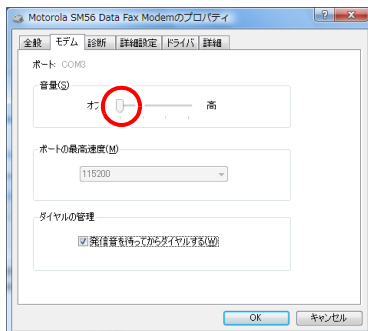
Motorola SM56 Data Fax Modemのプロパティ

?
X

全般
モデム
診断
詳細設定
ドライバ
詳細

ポート: COM3

音量(S)

オフ
高

ポートの最高速度(M)

115200

ダイヤルの管理

発信音を待ってからダイヤルする(W)

OK
キャンセル